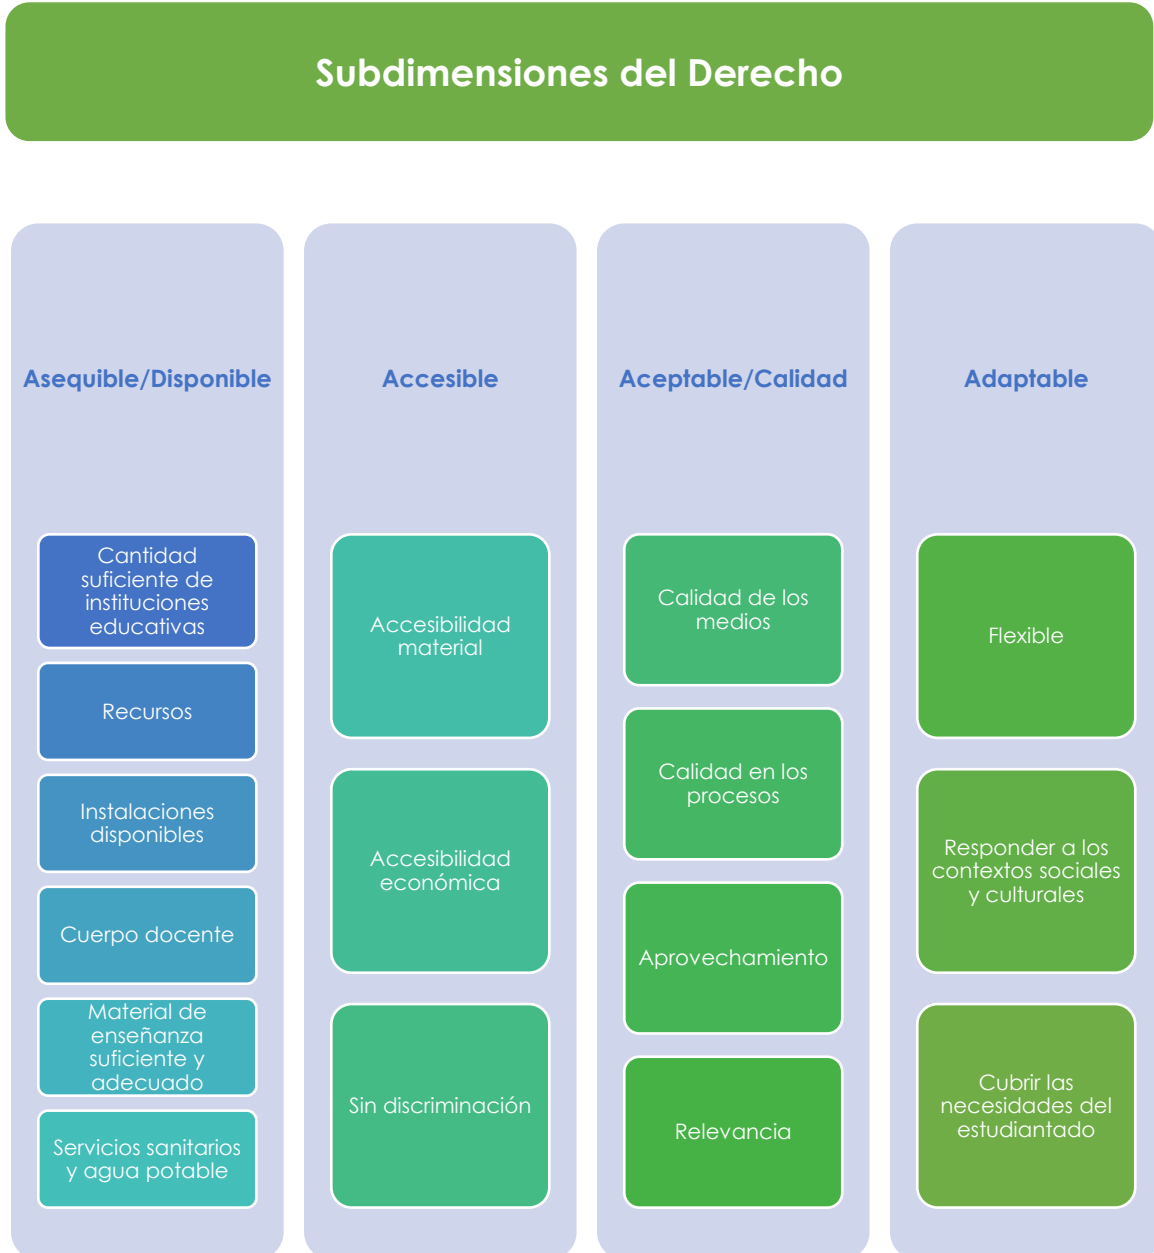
Subdimensiones del Derecho

Asequible/Disponible

Cantidad suficiente de instituciones educativas

Recursos

Instalaciones disponibles

Cuerpo docente

Material de enseñanza suficiente y adecuado

Servicios sanitarios y agua potable

Accesible

Accesibilidad material

Accesibilidad económica

Sin discriminación

Aceptable/Calidad

Calidad de los medios

Calidad en los procesos

Aprovechamiento

Relevancia

Adaptable

Flexible

Responder a los contextos sociales y culturales

Cubrir las necesidades del estudiantado